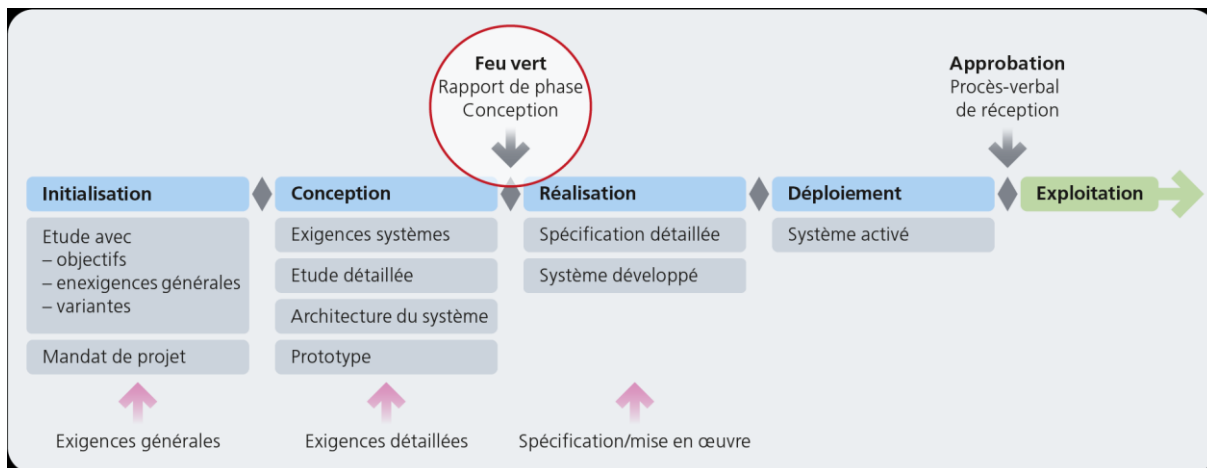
Feu vert
Rapport de phase
Conception

Approbation
Procès-verbal
de réception

Initialisation

Etude avec
– objectifs
– enexigences générales
– variantes

Mandat de projet

Conception

Exigences systèmes

Etude détaillée

Architecture du système

Prototype

Réalisation

Spécification détaillée

Système développé

Déploiement

Système activé

Exploitation

Exigences générales

Exigences détaillées

Spécification/mise en œuvre